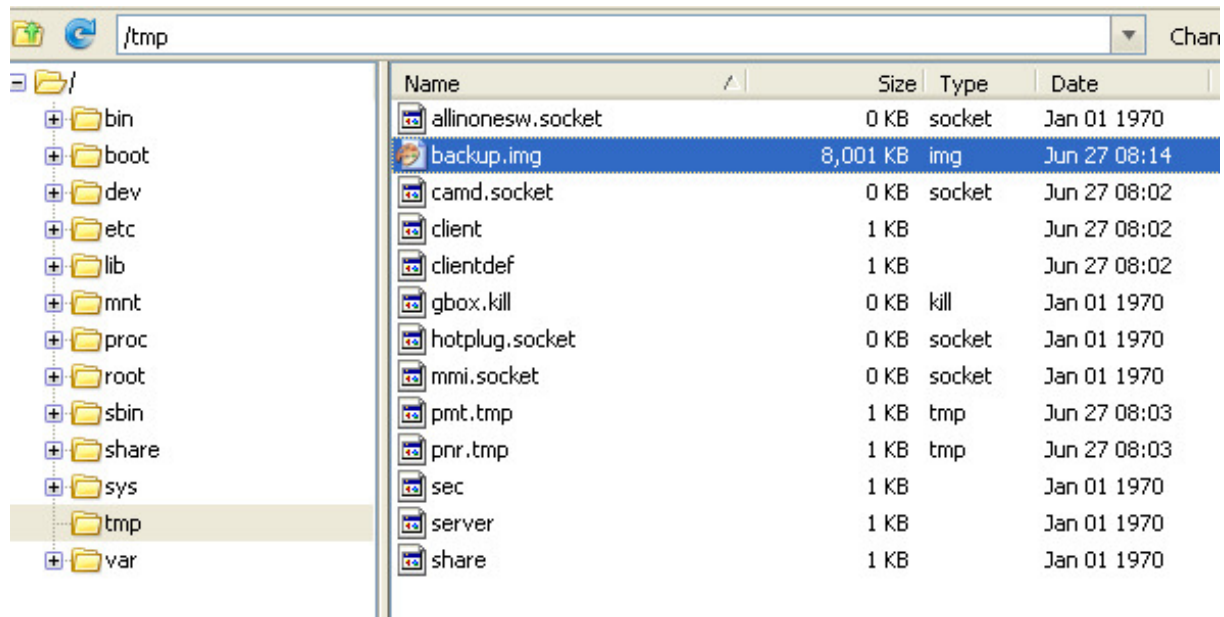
/tmp

Chan

/
bin
boot
dev
etc
lib
mnt
proc
root
sbin
share
sys
tmp
var

| Name | Size | Type | Date |
|---|---|---|---|
| allinonesw.socket | 0 KB | socket | Jan 01 1970 |
| backup.img | 8,001 KB | img | Jun 27 08:14 |
| camd.socket | 0 KB | socket | Jun 27 08:02 |
| client | 1 KB | | Jun 27 08:02 |
| clientdef | 1 KB | | Jun 27 08:02 |
| gbox.kill | 0 KB | kill | Jan 01 1970 |
| hotplug.socket | 0 KB | socket | Jan 01 1970 |
| mmi.socket | 0 KB | socket | Jan 01 1970 |
| pmt.tmp | 1 KB | tmp | Jun 27 08:03 |
| pnr.tmp | 1 KB | tmp | Jun 27 08:03 |
| sec | 1 KB | | Jan 01 1970 |
| server | 1 KB | | Jan 01 1970 |
| share | 1 KB | | Jan 01 1970 |